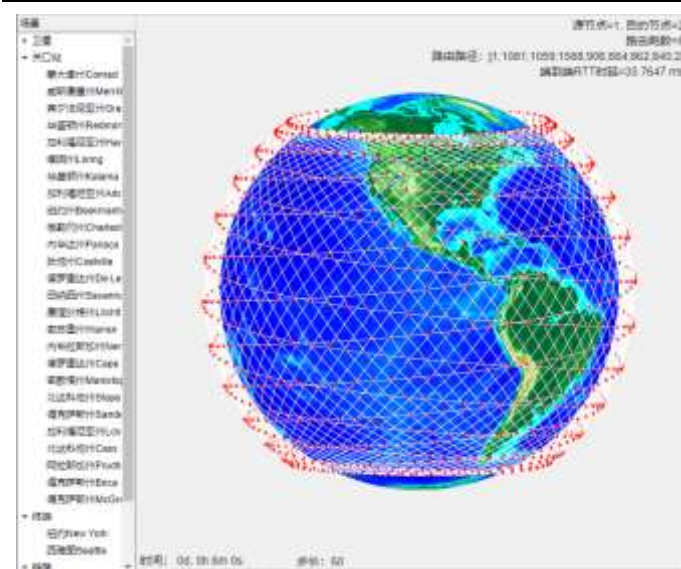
场景
卫星
关口站
蒙大拿州Conrad
威斯康星州Merrill
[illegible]
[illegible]
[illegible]
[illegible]Loring
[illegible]
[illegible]
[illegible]
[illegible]
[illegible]
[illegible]Colville
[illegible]
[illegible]
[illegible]
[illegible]
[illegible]
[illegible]
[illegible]
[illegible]
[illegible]
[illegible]
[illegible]
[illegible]
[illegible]
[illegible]
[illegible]
用户
纽约New York
西雅图Seattle
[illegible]

源节点=1, 目的节点=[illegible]
路由跳数=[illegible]
路由路径: [1,1061,1059,1568,906,884,862,840,2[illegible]
端到端RTT时延=33.7647 ms

时间: 0d, 0h 8m 0s
步长: 60